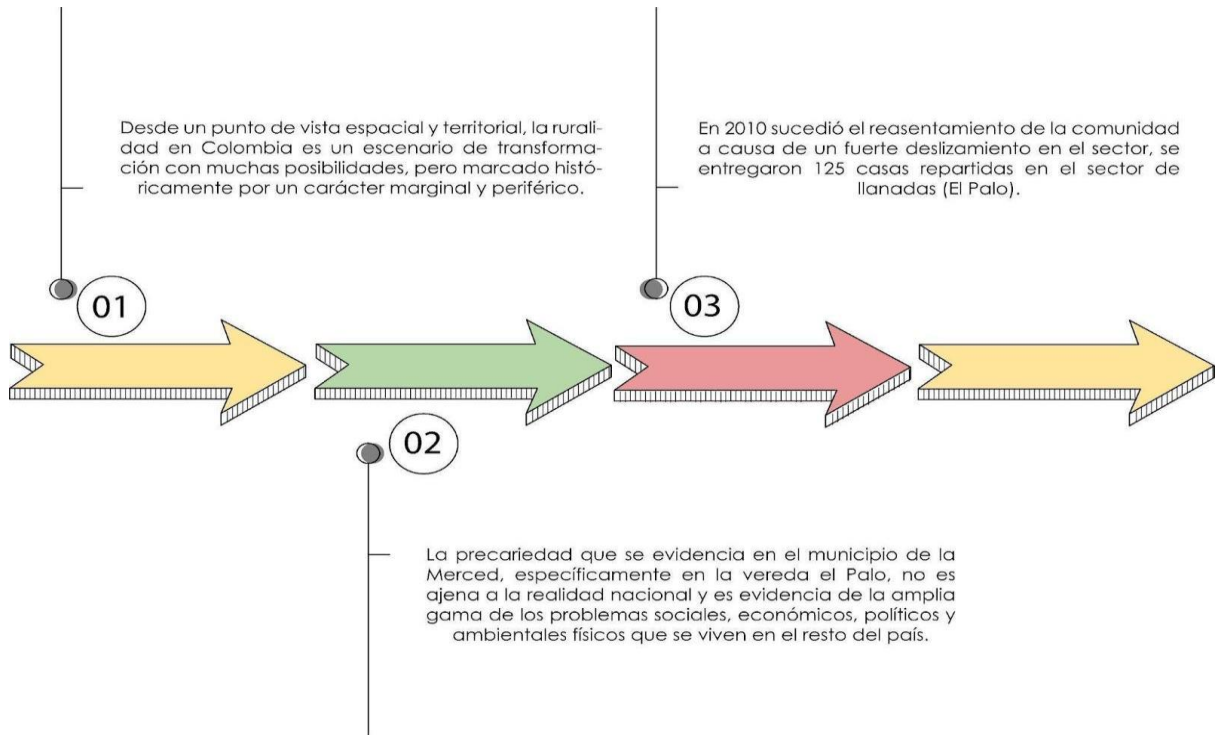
Desde un punto de vista espacial y territorial, la ruralidad en Colombia es un escenario de transformación con muchas posibilidades, pero marcado históricamente por un carácter marginal y periférico.

En 2010 sucedió el reasentamiento de la comunidad a causa de un fuerte deslizamiento en el sector, se entregaron 125 casas repartidas en el sector de llanadas (El Palo).

01

03

02

La precariedad que se evidencia en el municipio de la Merced, específicamente en la vereda el Palo, no es ajena a la realidad nacional y es evidencia de la amplia gama de los problemas sociales, económicos, políticos y ambientales físicos que se viven en el resto del país.